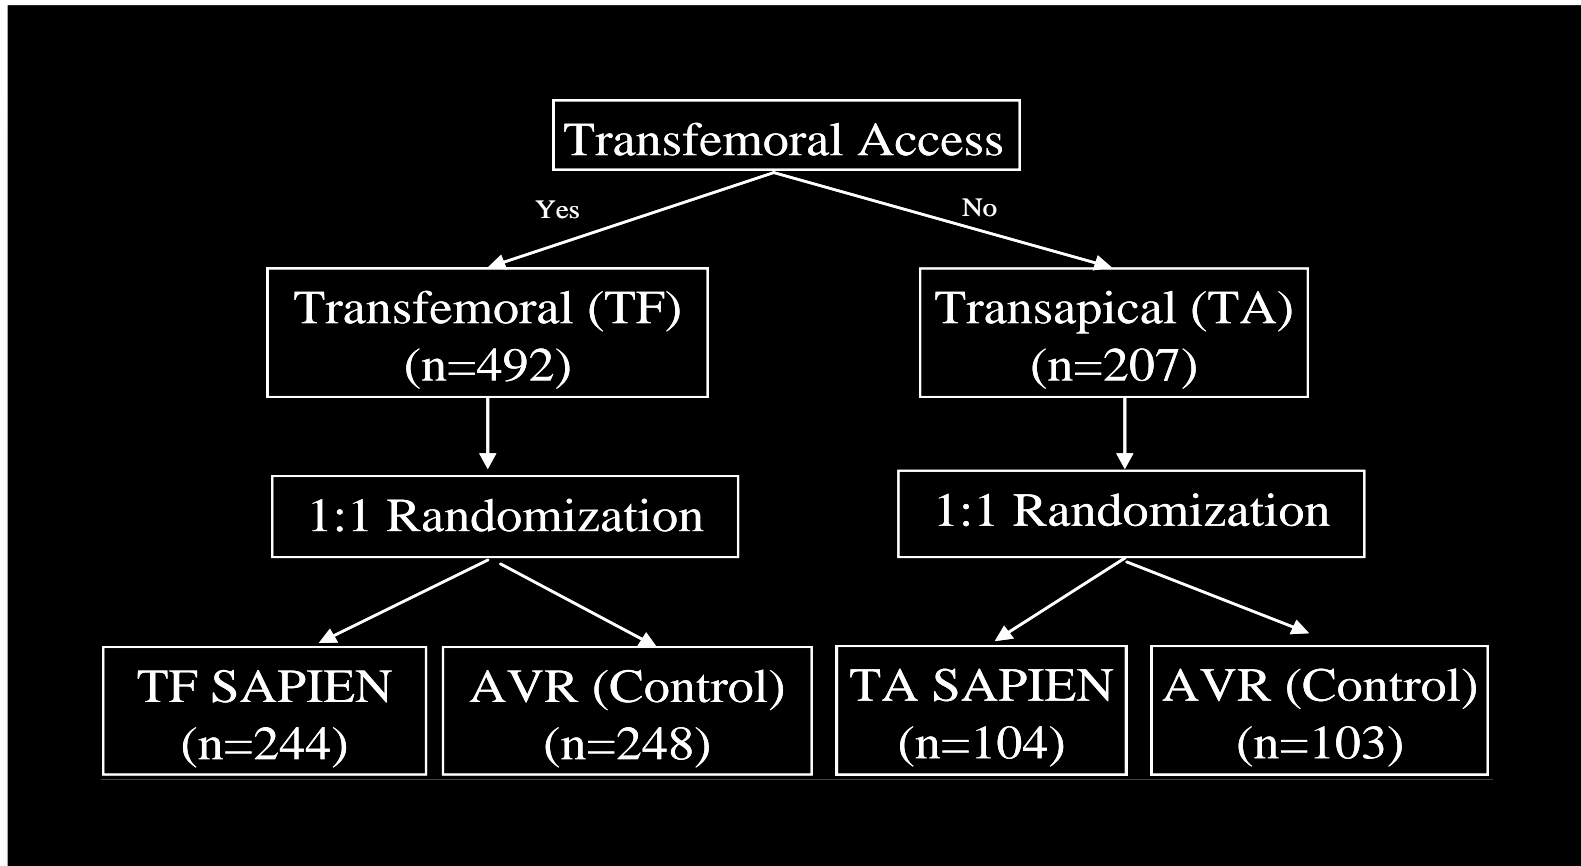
Transfemoral Access

Yes

No

Transfemoral (TF)
(n=492)

Transapical (TA)
(n=207)

1:1 Randomization

1:1 Randomization

TF SAPIEN
(n=244)

AVR (Control)
(n=248)

TA SAPIEN
(n=104)

AVR (Control)
(n=103)